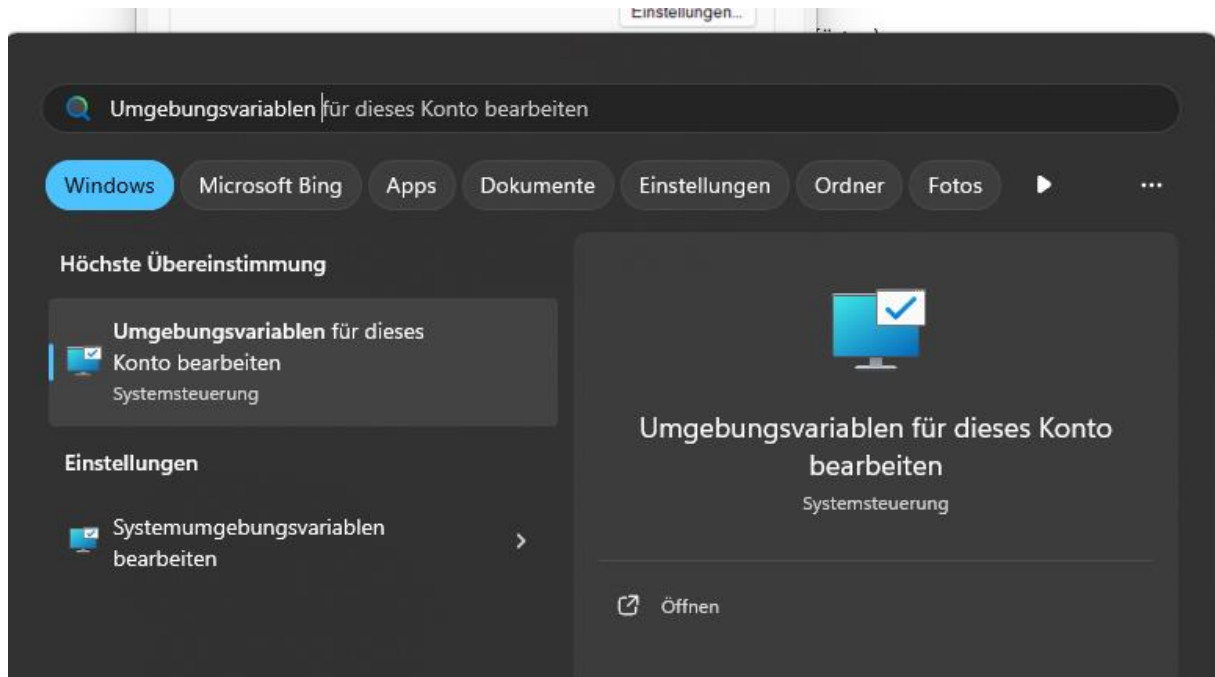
Einstellungen...

Umgebungsvariablen für dieses Konto bearbeiten

Windows
Microsoft Bing
Apps
Dokumente
Einstellungen
Ordner
Fotos
...

Höchste Übereinstimmung

Umgebungsvariablen für dieses Konto bearbeiten
Systemsteuerung

Einstellungen

Systemumgebungsvariablen bearbeiten

Umgebungsvariablen für dieses Konto bearbeiten
Systemsteuerung

Öffnen